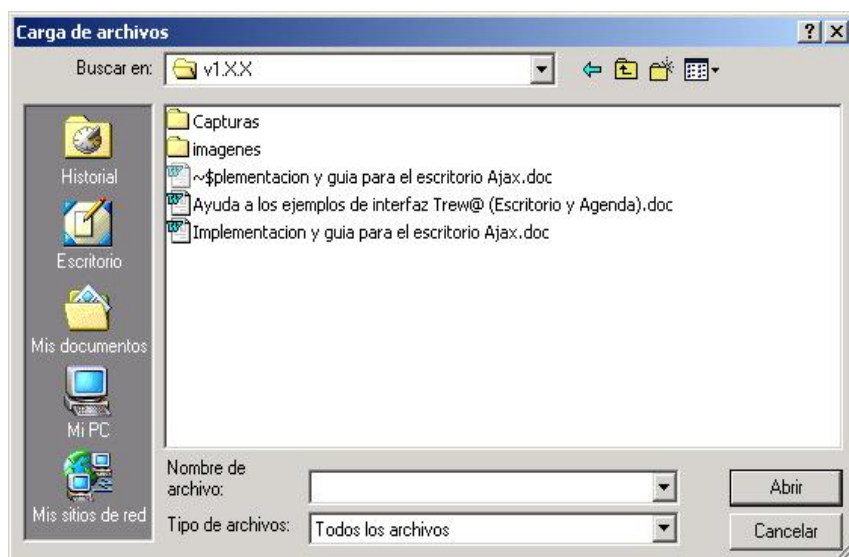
Carga de archivos

?

Buscar en: v1.X.X

Historial

Escritorio

Mis documentos

Mi PC

Mis sitios de red

Capturas

imagenes

~$plementacion y guia para el escritorio Ajax.doc

Ayuda a los ejemplos de interfaz Trew@ (Escritorio y Agenda).doc

Implementacion y guia para el escritorio Ajax.doc

Nombre de archivo:

Tipo de archivos: Todos los archivos

Abrir

Cancelar